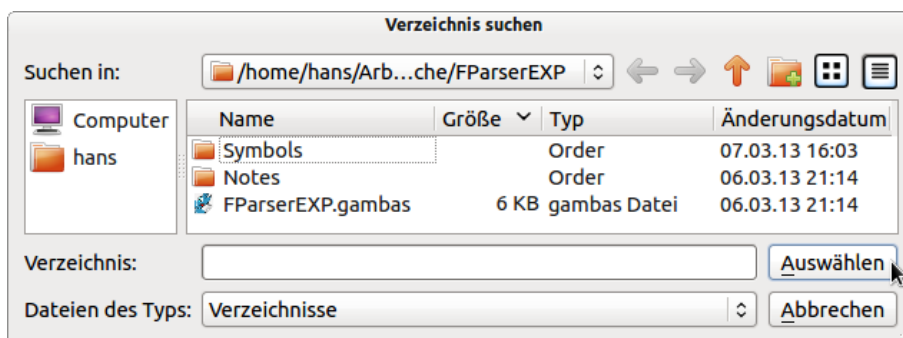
Verzeichnis suchen

Suchen in: /home/hans/Arb…che/FParserEXP

Computer
hans

| Name | Größe | Typ | Änderungsdatum |
|---|---|---|---|
| Symbols | | Order | 07.03.13 16:03 |
| Notes | | Order | 06.03.13 21:14 |
| FParserEXP.gambas | 6 KB | gambas Datei | 06.03.13 21:14 |

Verzeichnis:
Auswählen

Dateien des Typs: Verzeichnisse
Abbrechen